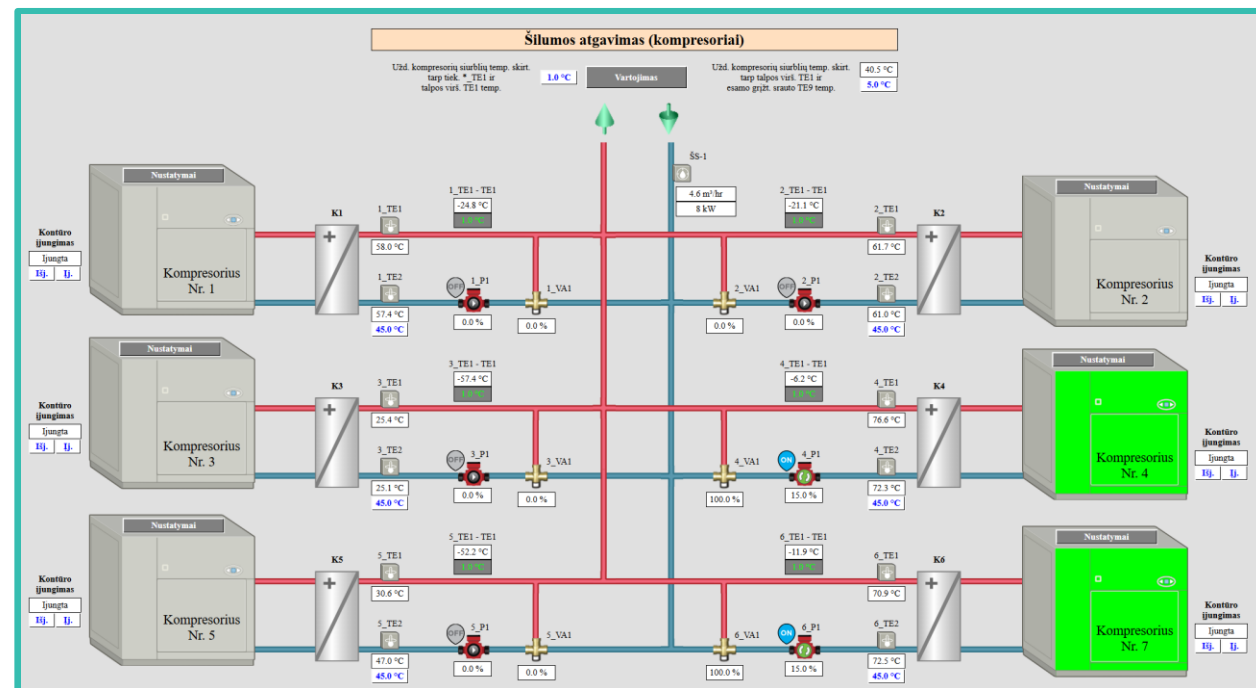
Šilumos atgavimas (kompresoriai)

Užd. kompresorių siurblių temp. skirt. tarp tiek. *_TE1 ir talpos virš. TE1 temp.
1.0 °C
Vartojimas
Užd. kompresorių siurblių temp. skirt. tarp talpos virš. TE1 ir esamo grįžt. srauto TE9 temp.
40.5 °C
5.0 °C

ŠS-1
4.6 m³/hr
8 kW

Nustatymai
Kompresorius Nr. 1
Kontūro įjungimas
Įjungta
Išj. Įj.
K1
1_TE1
58.0 °C
1_TE2
57.4 °C
45.0 °C
1_TE1 - TE1
-24.8 °C
1.0 °C
OFF
1_P1
0.0 %
1_VA1
0.0 %

Nustatymai
Kompresorius Nr. 2
Kontūro įjungimas
Įjungta
Išj. Įj.
K2
2_TE1
61.7 °C
2_TE2
61.0 °C
45.0 °C
2_TE1 - TE1
-21.1 °C
1.0 °C
OFF
2_P1
0.0 %
2_VA1
0.0 %

Nustatymai
Kompresorius Nr. 3
Kontūro įjungimas
Įjungta
Išj. Įj.
K3
3_TE1
25.4 °C
3_TE2
25.1 °C
45.0 °C
3_TE1 - TE1
-57.4 °C
1.0 °C
OFF
3_P1
0.0 %
3_VA1
0.0 %

Nustatymai
Kompresorius Nr. 4
Kontūro įjungimas
Įjungta
Išj. Įj.
K4
4_TE1
76.6 °C
4_TE2
72.3 °C
45.0 °C
4_TE1 - TE1
-6.2 °C
1.0 °C
ON
4_P1
15.0 %
4_VA1
100.0 %

Nustatymai
Kompresorius Nr. 5
Kontūro įjungimas
Įjungta
Išj. Įj.
K5
5_TE1
30.6 °C
5_TE2
47.0 °C
45.0 °C
5_TE1 - TE1
-52.2 °C
1.0 °C
OFF
5_P1
0.0 %
5_VA1
0.0 %

Nustatymai
Kompresorius Nr. 7
Kontūro įjungimas
Įjungta
Išj. Įj.
K6
6_TE1
70.9 °C
6_TE2
72.5 °C
45.0 °C
6_TE1 - TE1
-11.9 °C
1.0 °C
ON
6_P1
15.0 %
6_VA1
100.0 %